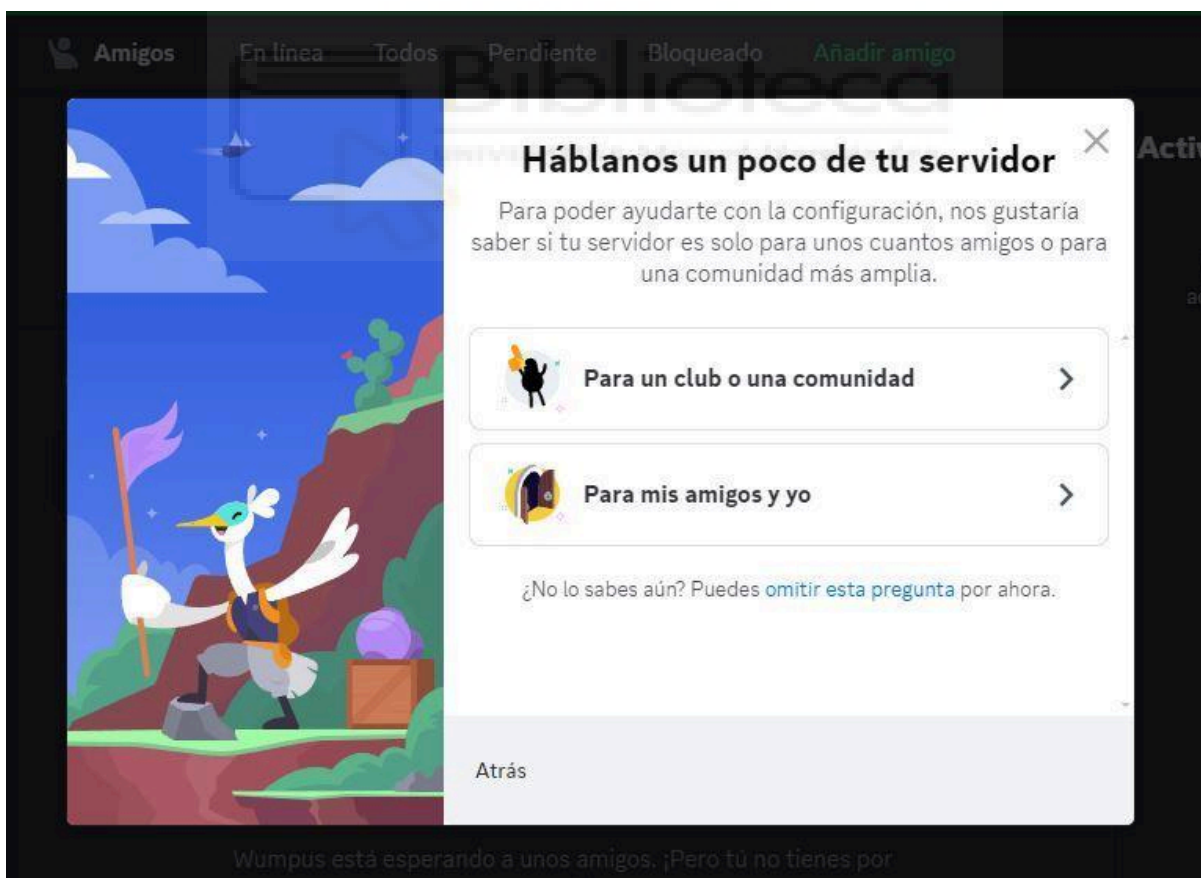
Amigos En línea Todos Pendiente Bloqueado Añadir amigo

Biblioteca

Activ

Háblanos un poco de tu servidor

Para poder ayudarte con la configuración, nos gustaría saber si tu servidor es solo para unos cuantos amigos o para una comunidad más amplia.

Para un club o una comunidad

Para mis amigos y yo

¿No lo sabes aún? Puedes omitir esta pregunta por ahora.

Atrás

Wumpus está esperando a unos amigos. ¡Pero tú no tienes por